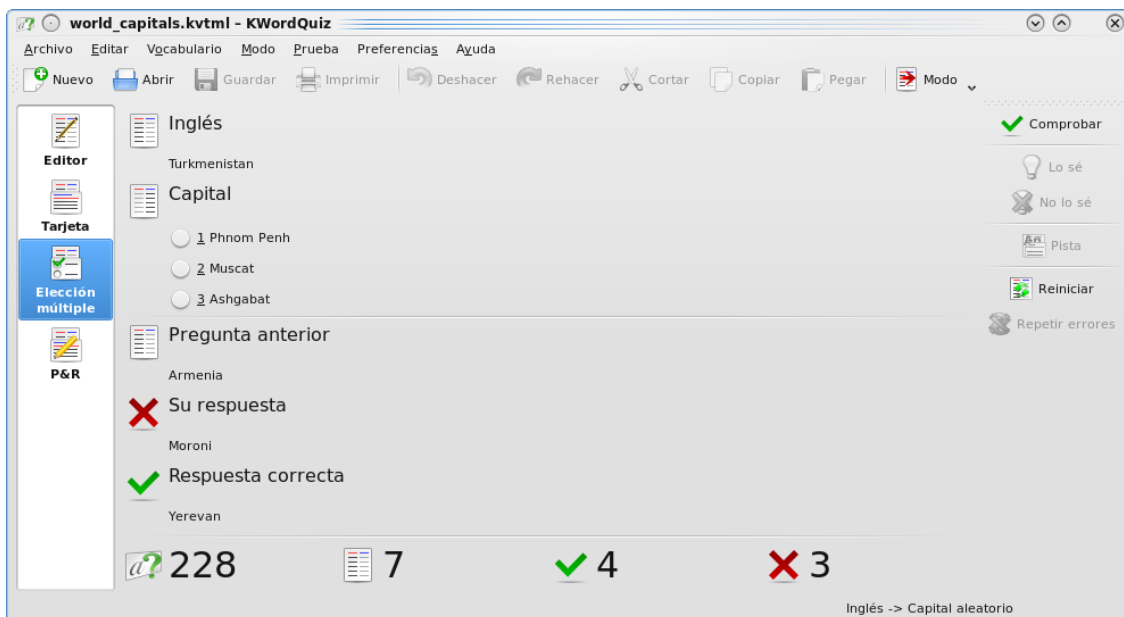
world_capitals.kvtml - KWordQuiz

Archivo Editar Vocabulario Modo Prueba Preferencias Ayuda

Nuevo Abrir Guardar Imprimir Deshacer Rehacer Cortar Copiar Pegar Modo

Editor
Tarjeta
Elección múltiple
P&R

Inglés

Turkmenistan

Capital

1 Phnom Penh
2 Muscat
3 Ashgabat

Pregunta anterior

Armenia

Su respuesta

Moroni

Respuesta correcta

Yerevan

228 7 4 3

Comprobar
Lo sé
No lo sé
Pista
Reiniciar
Repetir errores

Inglés -> Capital aleatorio